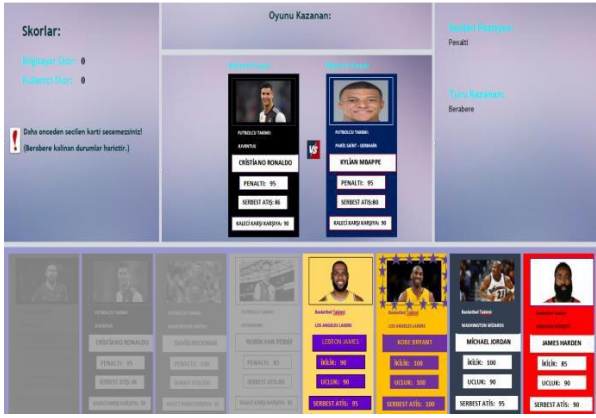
Skorlar:

Bilgisayar Skor: 0

Kullanıcı Skor: 0

Daha önceden seçilen kartı seçemezsiniz!

(Berabere kalınan durumlar hariçtir.)

Oyunu Kazanan:

Seçilen Pozisyon:

Penaltı

Turu Kazanan:

Berabere

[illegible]

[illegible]

FUTBOLCU TAKIMI:

JUVENTUS

CRİSTİANO RONALDO

PENALTI: 95

SERBEST ATIŞ: 86

KALECİ KARŞI KARŞIYA: 90

VS

FUTBOLCU TAKIMI:

PARİS SAINT - GERMAIN

KYLİAN MBAPPE

PENALTI: 95

SERBEST ATIŞ:80

KALECİ KARŞI KARŞIYA: 90

CRİSTİANO RONALDO

PENALTI: 95

SERBEST ATIŞ: 86

DAVİD BECKHAM

ROBİN VAN PERSİE

PENALTI: 85

Basketbol Takımı

LOS ANGELES LAKERS

LEBRON JAMES

İKİLİK: 90

UCLUK: 90

SERBEST ATIŞ: 90

Basketbol Takımı

LOS ANGELES LAKERS

KOBE BRYANT

İKİLİK: 100

UCLUK: 90

SERBEST ATIŞ: 100

Basketbol Takımı

WASHINGTON WIZARDS

MİCHAEL JORDAN

İKİLİK: 100

UCLUK: 100

SERBEST ATIŞ: 95

Basketbol Takımı

HOUSTON ROCKETS

JAMES HARDEN

İKİLİK: 85

UCLUK: 90

SERBEST ATIŞ: 90